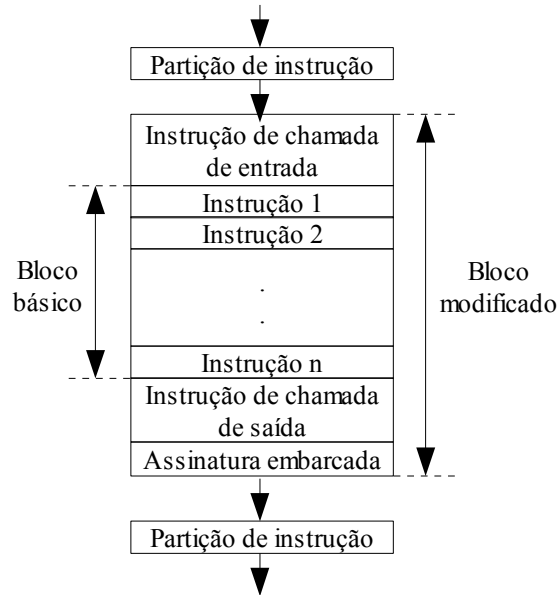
Partição de instrução

Instrução de chamada de entrada

Instrução 1

Instrução 2

.

.

Instrução n

Instrução de chamada de saída

Assinatura embarcada

Partição de instrução

Bloco básico

Bloco modificado